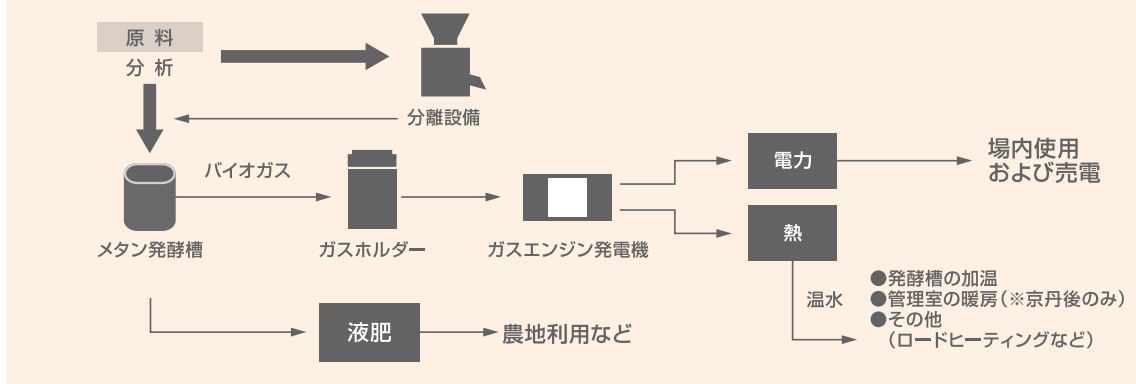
原料
分析

分離設備

バイオガス

メタン発酵槽

ガスホルダー

ガスエンジン発電機

電力

場内使用
および売電

熱

温水

●発酵槽の加温
●管理室の暖房（※京丹後のみ）
●その他
（ロードヒーティングなど）

液肥

農地利用など